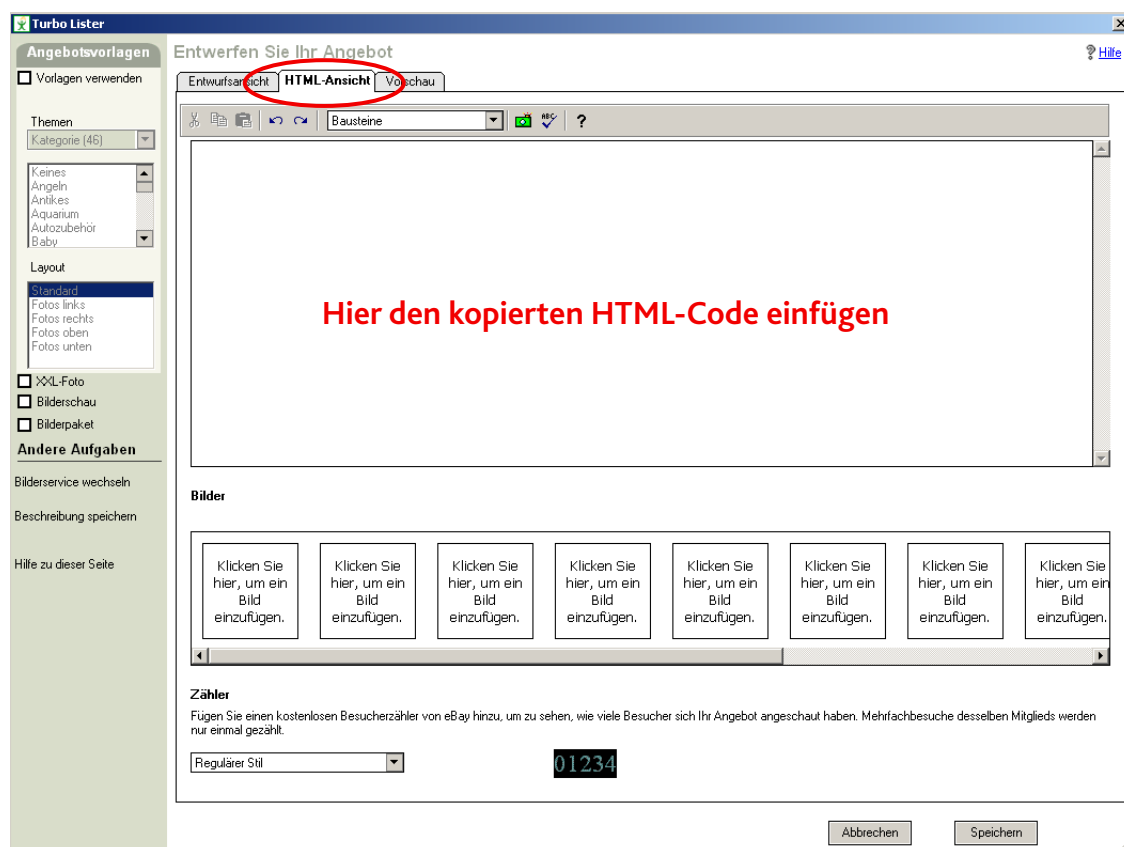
Turbo Lister

Angebotsvorlagen
Vorlagen verwenden

Themen
Kategorie (46)

Keines
Angeln
Antikes
Aquarium
Autozubehör
Baby

Layout
Standard
Fotos links
Fotos rechts
Fotos oben
Fotos unten

XXL-Foto
Bilderschau
Bilderpaket

Andere Aufgaben
Bilderservice wechseln
Beschreibung speichern
Hilfe zu dieser Seite

Entwerfen Sie Ihr Angebot
Hilfe

Entwurfsansicht | HTML-Ansicht | Vorschau

Bausteine
?

Hier den kopierten HTML-Code einfügen

Bilder

Klicken Sie hier, um ein Bild einzufügen.
Klicken Sie hier, um ein Bild einzufügen.
Klicken Sie hier, um ein Bild einzufügen.
Klicken Sie hier, um ein Bild einzufügen.
Klicken Sie hier, um ein Bild einzufügen.
Klicken Sie hier, um ein Bild einzufügen.
Klicken Sie hier, um ein Bild einzufügen.
Klicken Sie hier, um ein Bild einzufügen.

Zähler
Fügen Sie einen kostenlosen Besucherzähler von eBay hinzu, um zu sehen, wie viele Besucher sich Ihr Angebot angeschaut haben. Mehrfachbesuche desselben Mitglieds werden nur einmal gezählt.

Regulärer Stil
01234

Abbrechen
Speichern